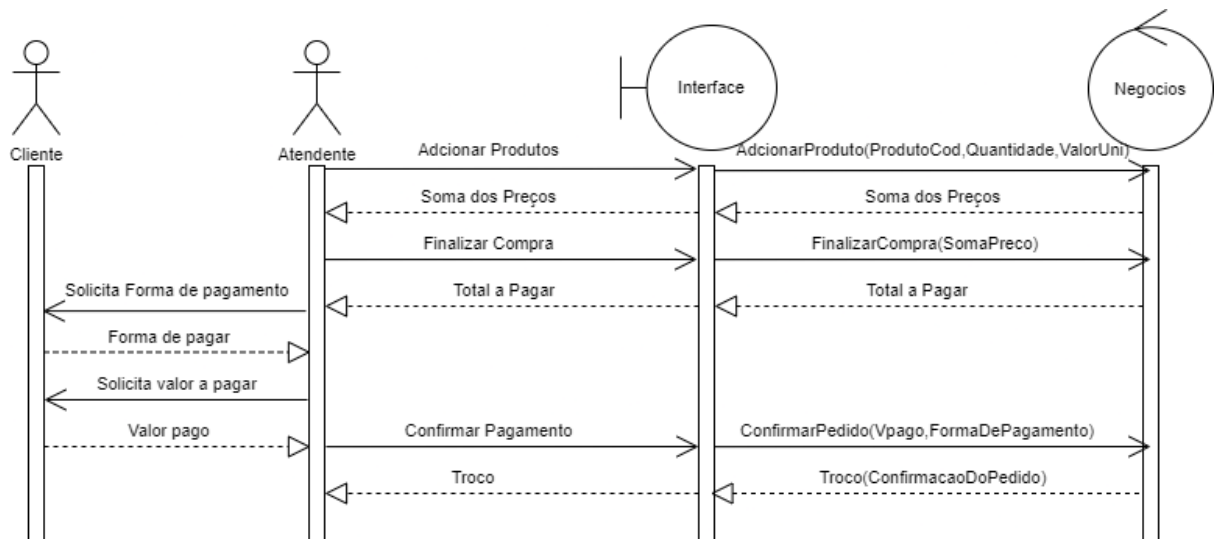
Cliente

Atendente

Interface

Negocios

Adcionar Produtos

AdcionarProduto(ProdutoCod,Quantidade,ValorUni)

Soma dos Preços

Soma dos Preços

Finalizar Compra

FinalizarCompra(SomaPreco)

Solicita Forma de pagamento

Total a Pagar

Total a Pagar

Forma de pagar

Solicita valor a pagar

Valor pago

Confirmar Pagamento

ConfirmarPedido(Vpago,FormaDePagamento)

Troco

Troco(ConfirmacaoDoPedido)